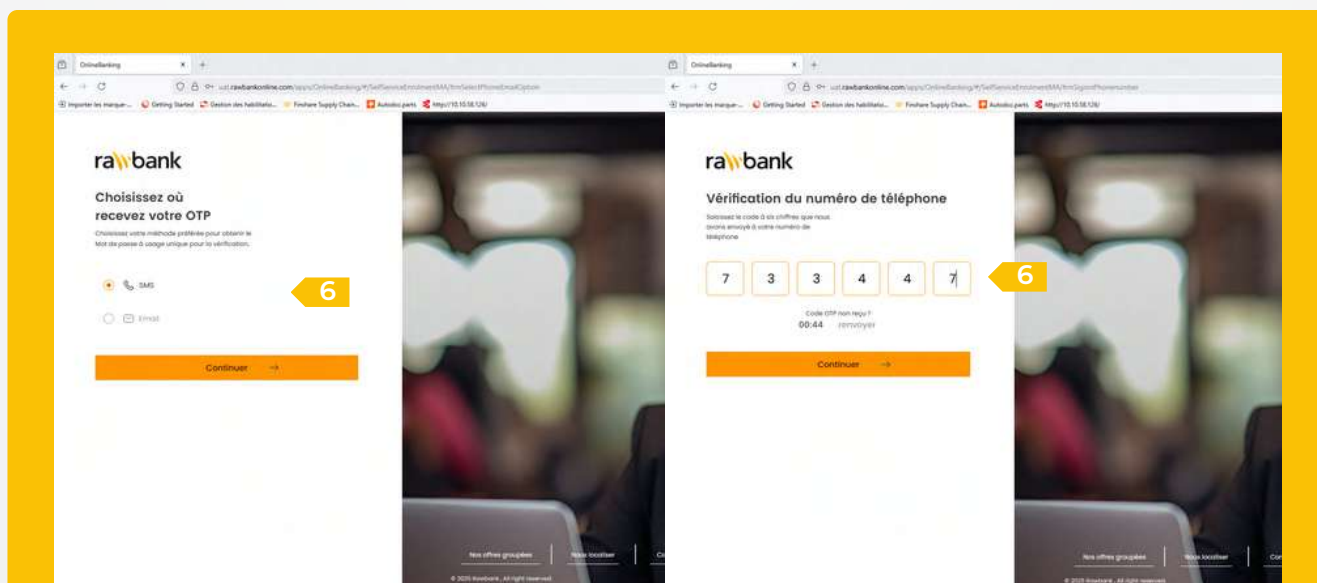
OnlineBanking

uat.rawbankonline.com/apps/OnlineBanking/#/SelfServiceEnrolmentMA/frmSelectPhoneEmailOption

Importer les marque... Getting Started Gestion des habilitati... Finshare Supply Chain... Autodoc.parts http://10.10.58.126/

rawbank

Choisissez où recevez votre OTP

Choisissez votre méthode préférée pour obtenir le Mot de passe à usage unique pour la vérification.

SMS

Email

6

Continuer →

Nos offres groupées | Nous localiser | Co

© 2025 Rawbank . All right reserved.

OnlineBanking

uat.rawbankonline.com/apps/OnlineBanking/#/SelfServiceEnrolmentMA/frmSignedPhonenumber

Importer les marque... Getting Started Gestion des habilitati... Finshare Supply Chain... Autodoc.parts http://10.10.58.126/

rawbank

Vérification du numéro de téléphone

Saisissez le code à six chiffres que nous avons envoyé à votre numéro de téléphone

7 3 3 4 4 7

6

Code OTP non reçu ?
00:44 renvoyer

Continuer →

Nos offres groupées | Nous localiser | Co

© 2025 Rawbank . All right reserved.